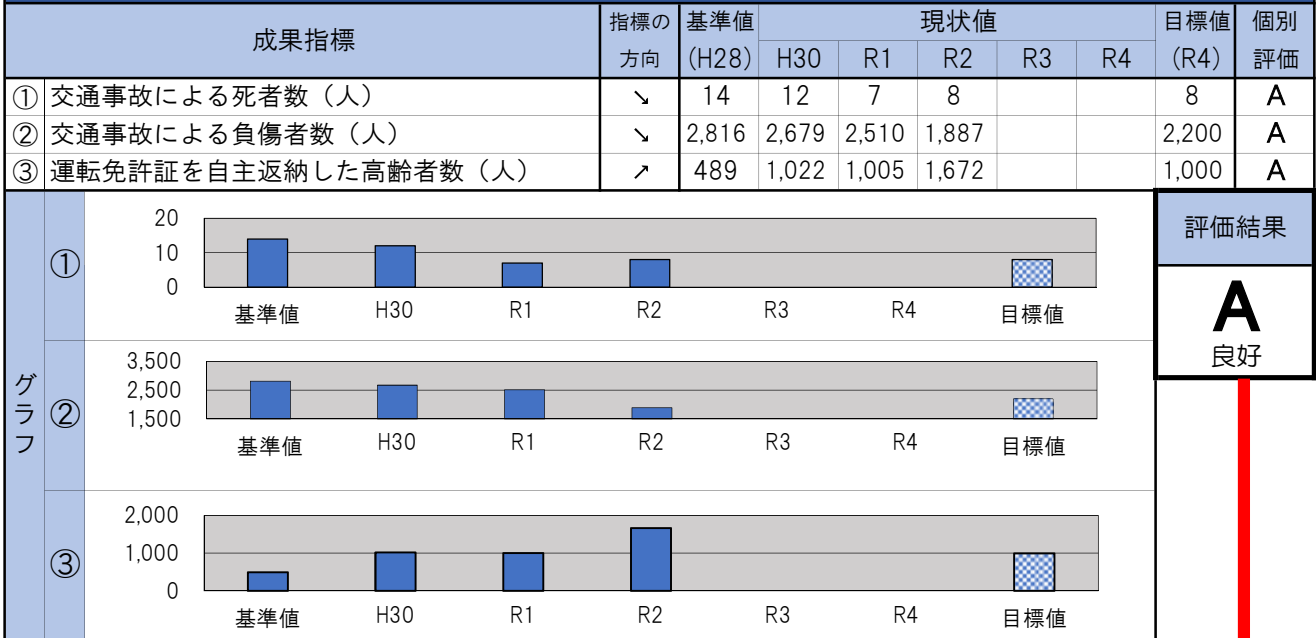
| 成果指標 | 指標の方向 | 基準値 (H28) | H30 | R1 | R2 | R3 | R4 | 目標値 (R4) | 個別評価 |
|---|---|---|---|---|---|---|---|---|---|
| ① 交通事故による死者数（人） | ↘ | 14 | 12 | 7 | 8 | | | 8 | A |
| ② 交通事故による負傷者数（人） | ↘ | 2,816 | 2,679 | 2,510 | 1,887 | | | 2,200 | A |
| ③ 運転免許証を自主返納した高齢者数（人） | ↗ | 489 | 1,022 | 1,005 | 1,672 | | | 1,000 | A |

現状値

グラフ

①
20
10
0
基準値 H30 R1 R2 R3 R4 目標値

②
3,500
2,500
1,500
基準値 H30 R1 R2 R3 R4 目標値

③
2,000
1,000
0
基準値 H30 R1 R2 R3 R4 目標値

評価結果
A
良好